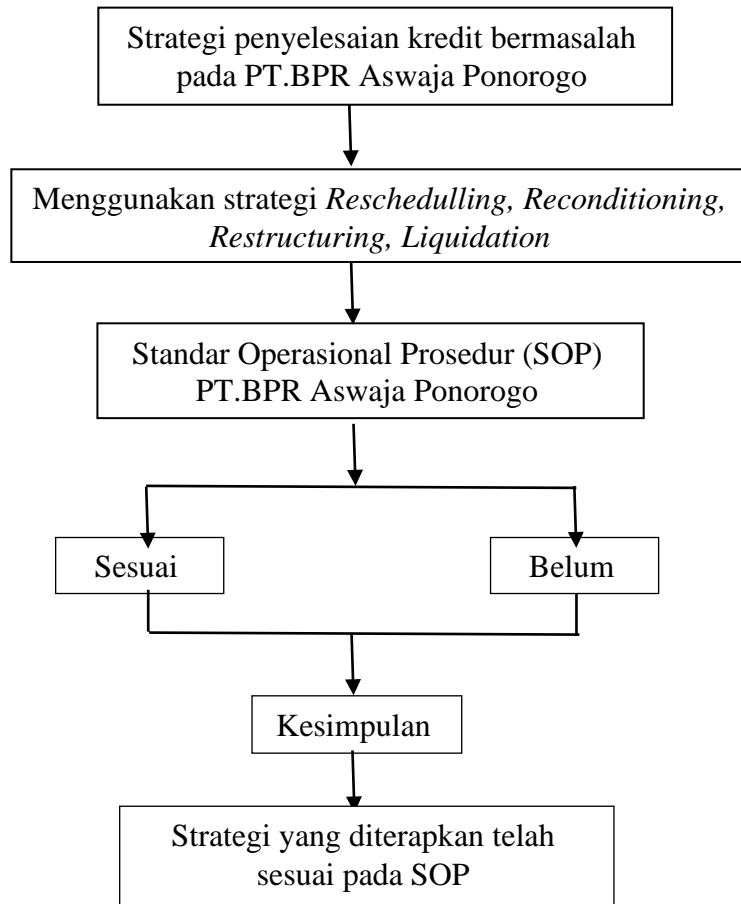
Strategi penyelesaian kredit bermasalah pada PT.BPR Aswaja Ponorogo

Menggunakan strategi *Reschedulling, Reconditioning, Restructuring, Liquidation*

Standar Operasional Prosedur (SOP) PT.BPR Aswaja Ponorogo

Sesuai

Belum

Kesimpulan

Strategi yang diterapkan telah sesuai pada SOP